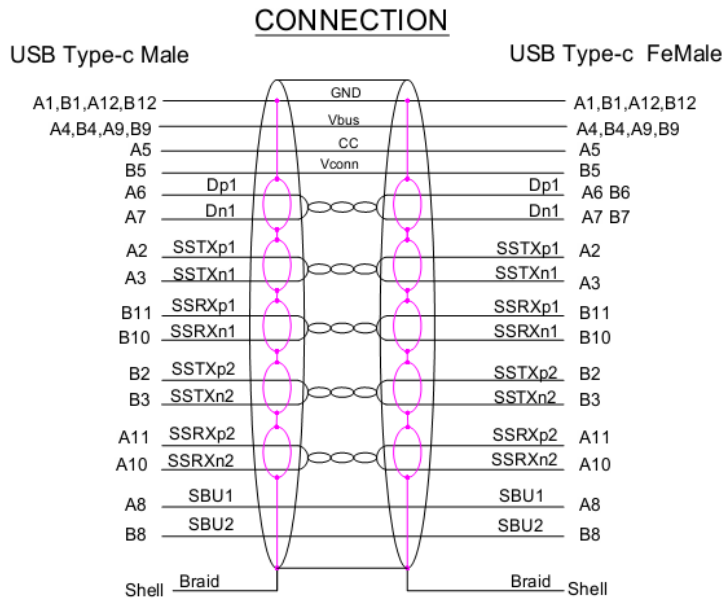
CONNECTION

USB Type-c Male

USB Type-c FeMale

A1,B1,A12,B12
A4,B4,A9,B9
A5
B5
A6
A7
A2
A3
B11
B10
B2
B3
A11
A10
A8
B8
Shell

GND
Vbus
CC
Vconn

Dp1
Dn1
SSTXp1
SSTXn1
SSRXp1
SSRXn1
SSTXp2
SSTXn2
SSRXp2
SSRXn2
SBU1
SBU2
Braid

Dp1
Dn1
SSTXp1
SSTXn1
SSRXp1
SSRXn1
SSTXp2
SSTXn2
SSRXp2
SSRXn2
SBU1
SBU2
Braid

A1,B1,A12,B12
A4,B4,A9,B9
A5
B5
A6 B6
A7 B7
A2
A3
B11
B10
B2
B3
A11
A10
A8
B8
Shell